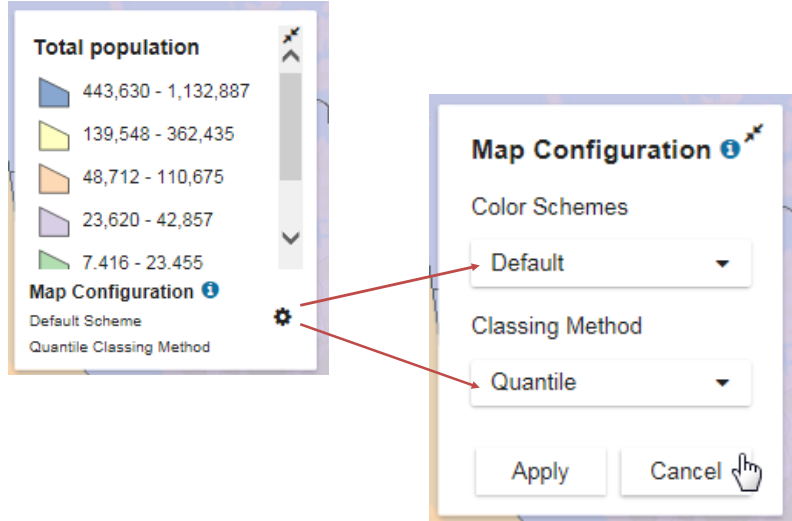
Total population

443,630 - 1,132,887

139,548 - 362,435

48,712 - 110,675

23,620 - 42,857

7,416 - 23,455

Map Configuration

Default Scheme

Quantile Classing Method

Map Configuration

Color Schemes

Default

Classing Method

Quantile

Apply

Cancel